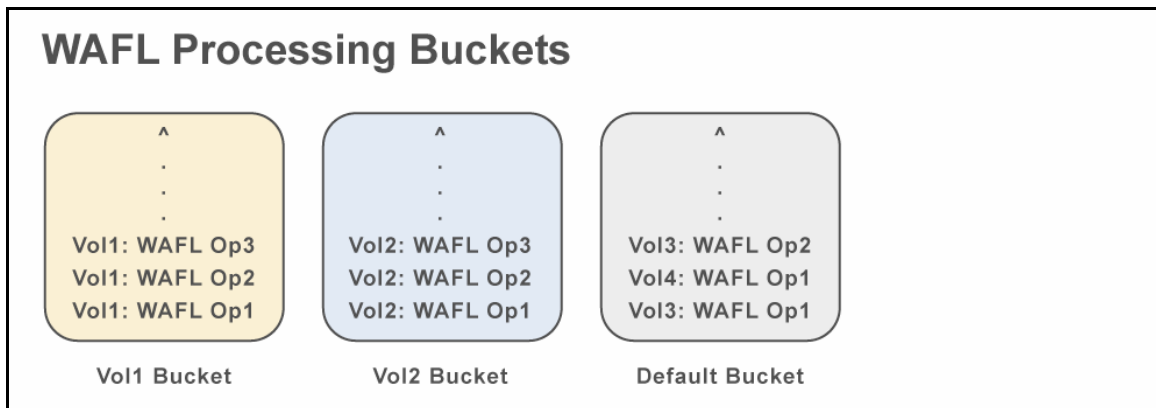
WAFL Processing Buckets

^
.
.
.
Vol1: WAFL Op3
Vol1: WAFL Op2
Vol1: WAFL Op1

Vol1 Bucket

^
.
.
.
Vol2: WAFL Op3
Vol2: WAFL Op2
Vol2: WAFL Op1

Vol2 Bucket

^
.
.
.
Vol3: WAFL Op2
Vol4: WAFL Op1
Vol3: WAFL Op1

Default Bucket